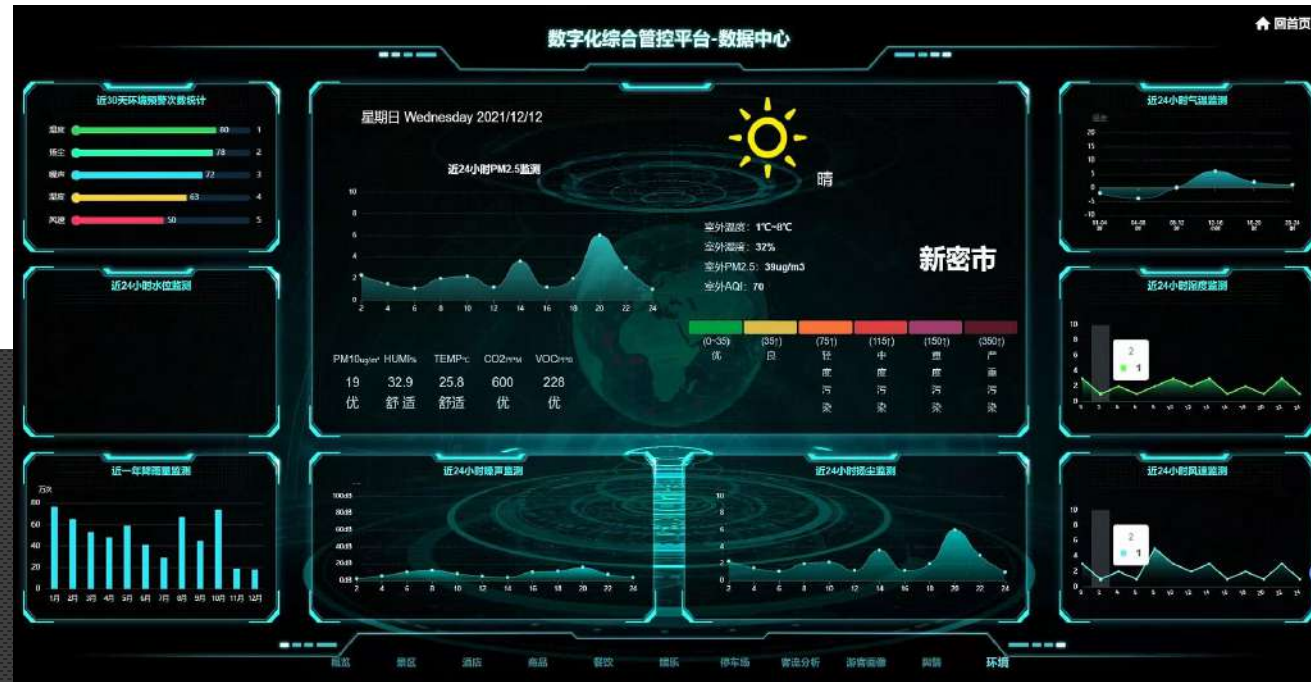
数字化综合管控平台-数据中心

回首页

近30天环境预警次数统计

湿度 80 1
扬尘 78 2
噪声 72 3
温度 63 4
风速 50 5

近24小时水位监测

近一年降雨量监测

万次
80
60
40
20
0
1月 2月 3月 4月 5月 6月 7月 8月 9月 10月 11月 12月

星期日 Wednesday 2021/12/12

晴

近24小时PM2.5监测

10
8
6
4
2
0
2 4 6 8 10 12 14 16 18 20 22 24

室外温度：1℃~8℃
室外湿度：32%
室外PM2.5：39ug/m3
室外AQI：70

新密市

| (0-35) | (35↑) | (75↑) | (115↑) | (150↑) | (350↑) |
|---|---|---|---|---|---|
| 优 | 良 | 轻度污染 | 中度污染 | 重度污染 | 严重污染 |

PM10ug/m³ HUM% TEMP℃ CO2PPM VOCPPB
19 32.9 25.8 600 228
优 舒适 舒适 优 优

近24小时噪声监测

100dB
80dB
60dB
40dB
20dB
0dB
2 4 6 8 10 12 14 16 18 20 22 24

近24小时扬尘监测

10
8
6
4
2
0
2 4 6 8 10 12 14 16 18 20 22 24

近24小时气温监测

温度
20
15
10
5
0
-5
-10

近24小时湿度监测

10
8
6
4
2
0
2
1

近24小时风速监测

10
8
6
4
2
0
2
1

概览 景区 酒店 商品 餐饮 娱乐 停车场 客流分析 游客画像 舆情 环境